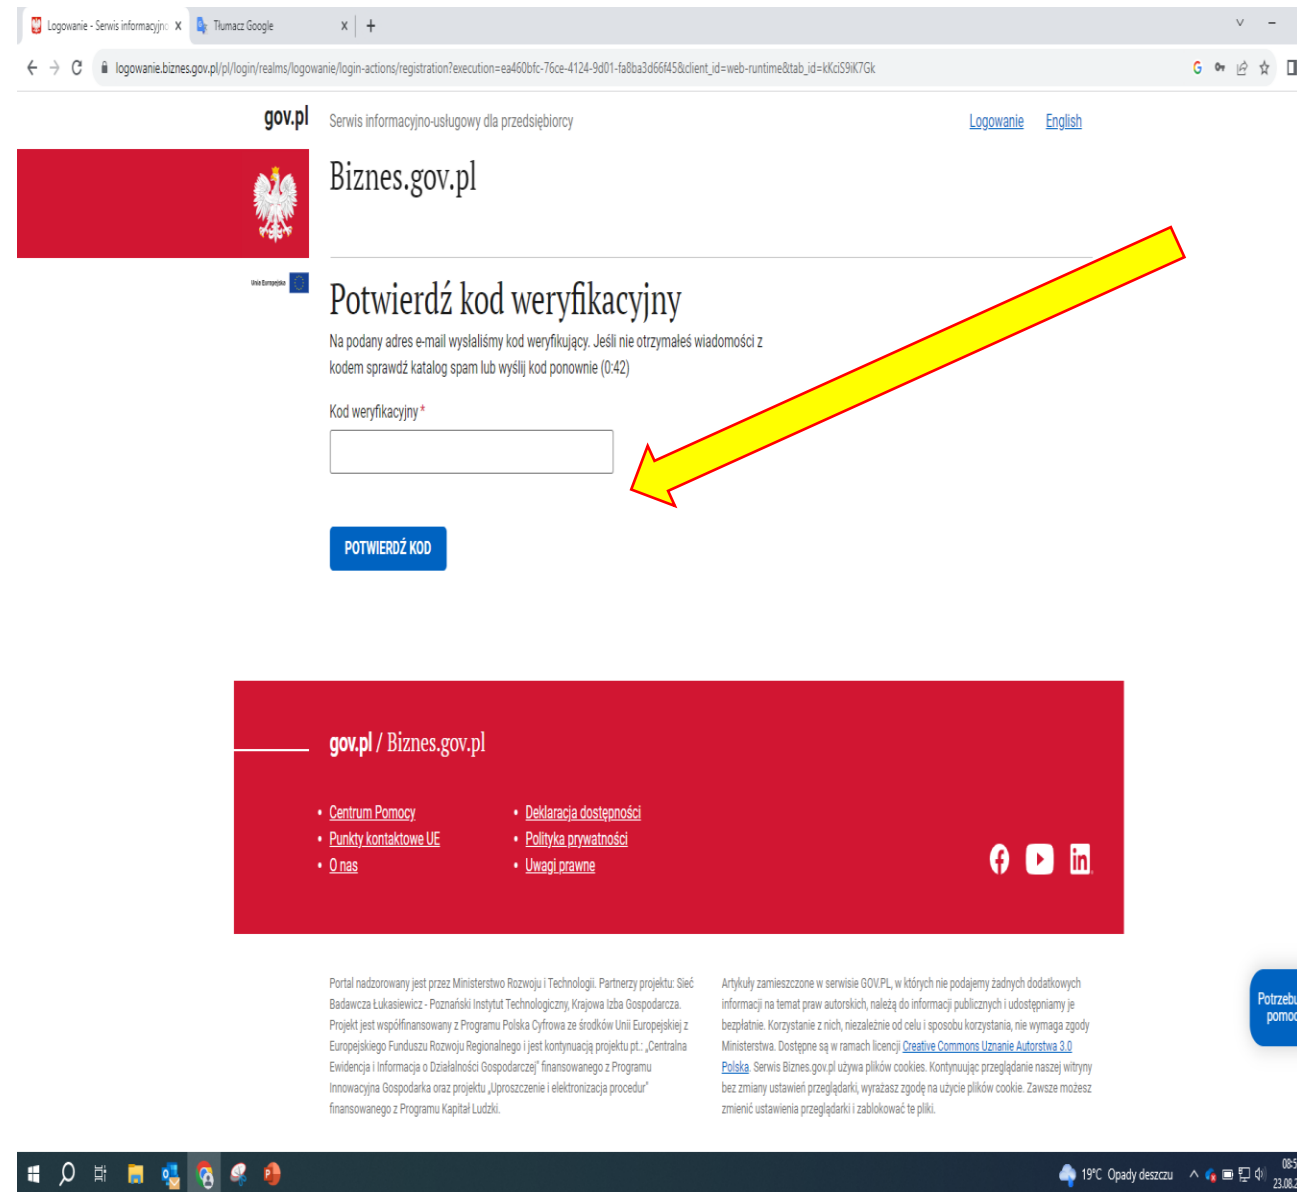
Logowanie - Serwis informacyjn ×
Tłumacz Google ×
+

logowanie.biznes.gov.pl/pl/login/realms/logowanie/login-actions/registration?execution=ea460bfc-76ce-4124-9d01-fa8ba3d66f45&client_id=web-runtime&tab_id=kKciS9iK7Gk

gov.pl
Serwis informacyjno-usługowy dla przedsiębiorcy
Logowanie English

Biznes.gov.pl

Unia Europejska

Potwierdź kod weryfikacyjny

Na podany adres e-mail wysłaliśmy kod weryfikujący. Jeśli nie otrzymałeś wiadomości z kodem sprawdź katalog spam lub wyślij kod ponownie (0:42)

Kod weryfikacyjny*

POTWIERDŹ KOD

gov.pl / Biznes.gov.pl

• Centrum Pomocy
• Punkty kontaktowe UE
• O nas
• Deklaracja dostępności
• Polityka prywatności
• Uwagi prawne

Portal nadzorowany jest przez Ministerstwo Rozwoju i Technologii. Partnerzy projektu: Sieć Badawcza Łukasiewicz - Poznański Instytut Technologiczny, Krajowa Izba Gospodarcza. Projekt jest współfinansowany z Programu Polska Cyfrowa ze środków Unii Europejskiej z Europejskiego Funduszu Rozwoju Regionalnego i jest kontynuacją projektu pt.: „Centralna Ewidencja i Informacja o Działalności Gospodarczej" finansowanego z Programu Innowacyjna Gospodarka oraz projektu „Uproszczenie i elektronizacja procedur" finansowanego z Programu Kapitał Ludzki.

Artykuły zamieszczone w serwisie GOV.PL, w których nie podajemy żadnych dodatkowych informacji na temat praw autorskich, należą do informacji publicznych i udostępniamy je bezpłatnie. Korzystanie z nich, niezależnie od celu i sposobu korzystania, nie wymaga zgody Ministerstwa. Dostępne są w ramach licencji Creative Commons Uznanie Autorstwa 3.0 Polska. Serwis Biznes.gov.pl używa plików cookies. Kontynuując przeglądanie naszej witryny bez zmiany ustawień przeglądarki, wyrażasz zgodę na użycie plików cookie. Zawsze możesz zmienić ustawienia przeglądarki i zablokować te pliki.

Potrzebu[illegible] pomoc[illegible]

19°C Opady deszczu
08:5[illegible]
23.08.2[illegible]